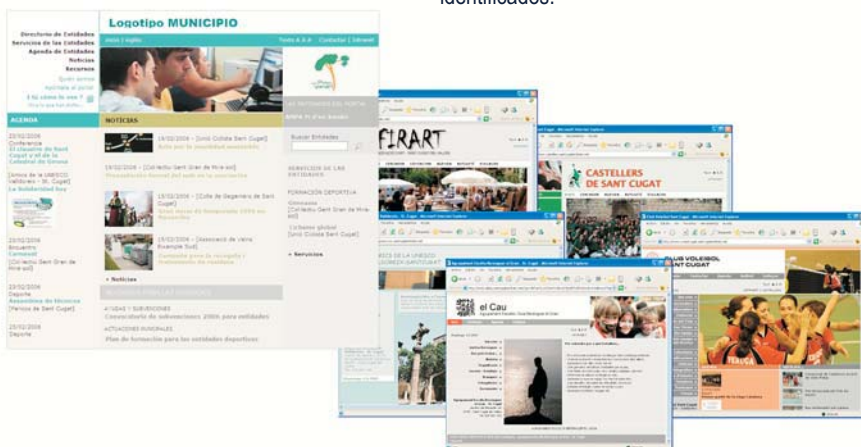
identificados.

Logotipo MUNICIPIO

Directorio de Entidades
Servicios de las Entidades
Agenda de Entidades
Noticias
Recursos

AGENDA

NOTICIAS

23/02/2006
Conferencia

Carnaval

23/02/2006
Deporte

» Noticias

» Servicios

FIRART

CASTELLERS DE SANT CUGAT

CLUB VOLEIBOL SANT CUGAT

el Cau